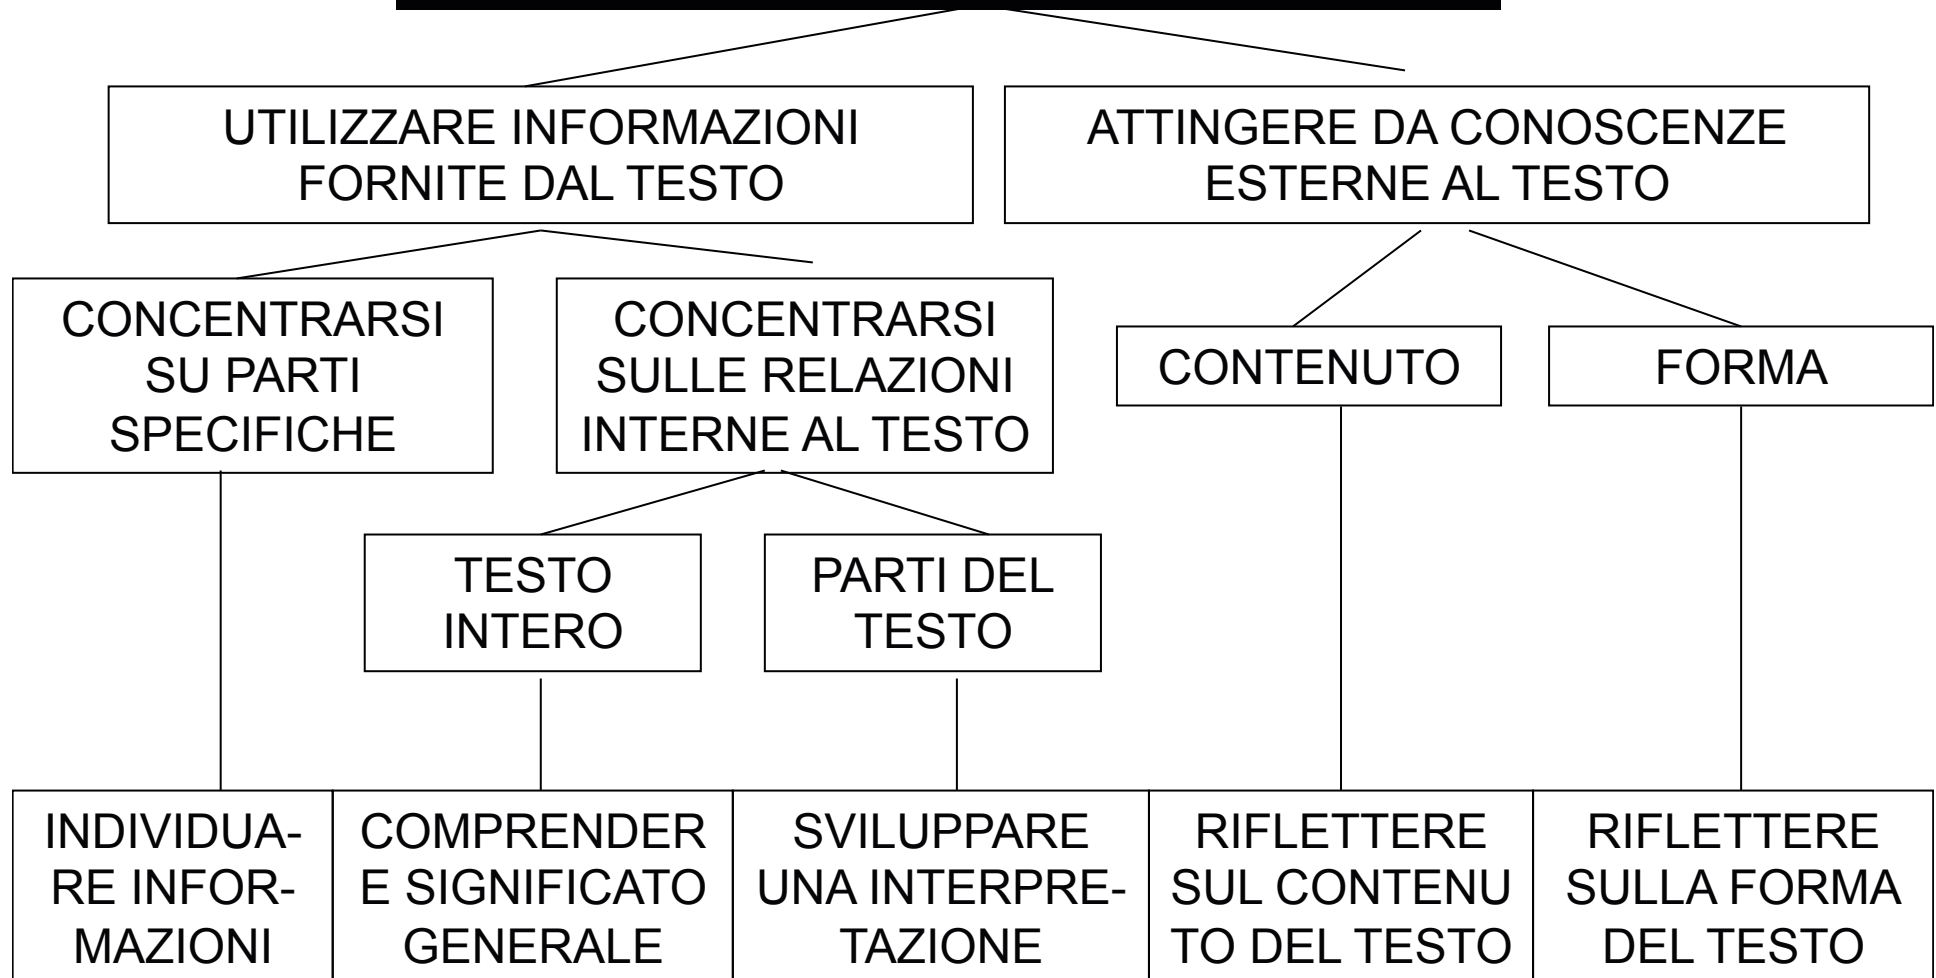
UTILIZZARE INFORMAZIONI FORNITE DAL TESTO

ATTINGERE DA CONOSCENZE ESTERNE AL TESTO

CONCENTRARSI SU PARTI SPECIFICHE

CONCENTRARSI SULLE RELAZIONI INTERNE AL TESTO

CONTENUTO

FORMA

TESTO INTERO

PARTI DEL TESTO

| INDIVIDUARE INFORMAZIONI | COMPRENDER E SIGNIFICATO GENERALE | SVILUPPARE UNA INTERPRETAZIONE | RIFLETTERE SUL CONTENU TO DEL TESTO | RIFLETTERE SULLA FORMA DEL TESTO |
|---|---|---|---|---|